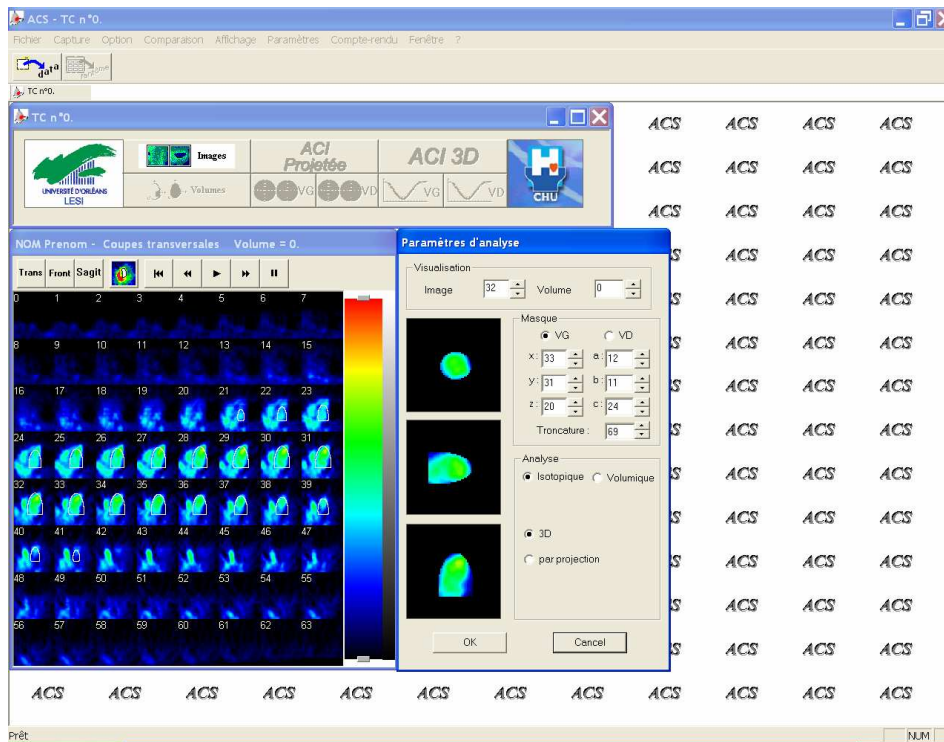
ACS - TC n°0.

Fichier Capture Option Comparaison Affichage Paramètres Compte-rendu Fenêtre ?

data

TC n°0.

TC n°0.

UNIVERSITÉ D'ORLÉANS LESI

Images

Volumes

ACI Projetée

VG VD

ACI 3D

VG VD

CHU

NOM Prenom - Coupes transversales Volume = 0.

Trans Front Sagit

0 1 2 3 4 5 6 7
8 9 10 11 12 13 14 15
16 17 18 19 20 21 22 23
24 25 26 27 28 29 30 31
32 33 34 35 36 37 38 39
40 41 42 43 44 45 46 47
48 49 50 51 52 53 54 55
56 57 58 59 60 61 62 63

Paramètres d'analyse

Visualisation
Image 32 Volume 0

Masque
VG VD
x: 33 a: 12
y: 31 b: 11
z: 20 c: 24
Troncature : 69

Analyse
Isotopique Volumique

3D
par projection

OK Cancel

ACS ACS ACS ACS
ACS ACS ACS ACS
ACS ACS ACS ACS
ACS ACS ACS ACS
ACS ACS ACS ACS
ACS ACS ACS ACS
ACS ACS ACS ACS
ACS ACS ACS ACS
ACS ACS ACS ACS
ACS ACS ACS ACS
ACS ACS ACS ACS
ACS ACS ACS ACS
ACS ACS ACS ACS ACS ACS ACS ACS ACS ACS ACS ACS ACS

Prêt NUM